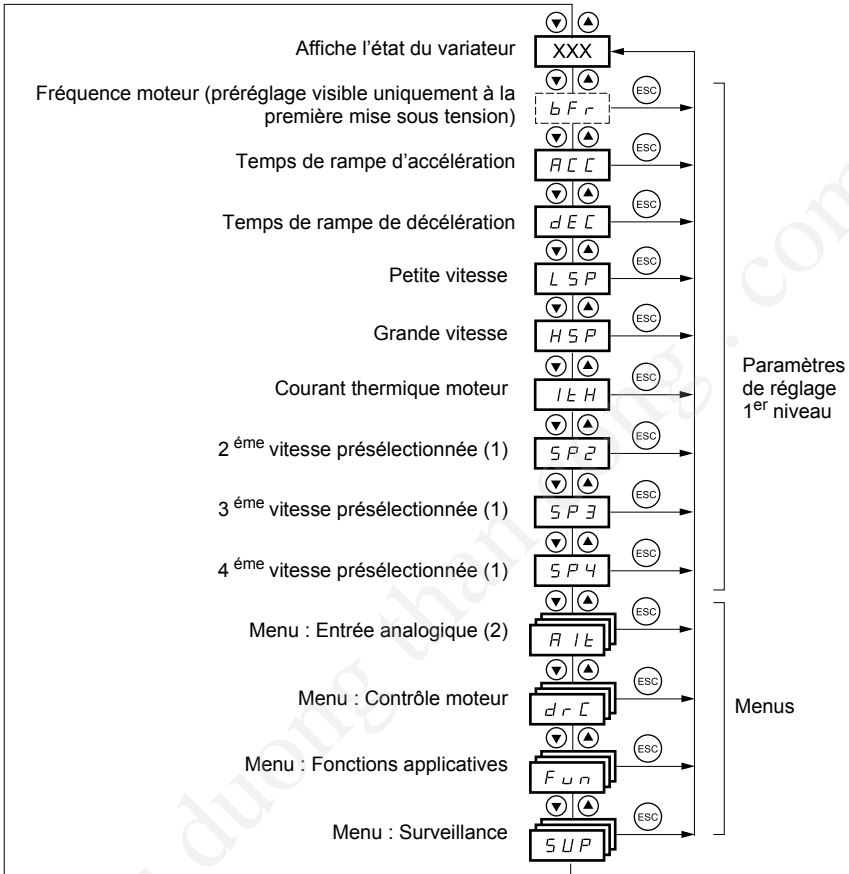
Affiche l'état du variateur
XXX
Fréquence moteur (préréglage visible uniquement à la première mise sous tension)
bFr
ESC
Temps de rampe d'accélération
ACC
ESC
Temps de rampe de décélération
dEC
ESC
Petite vitesse
LSP
ESC
Grande vitesse
HSP
ESC
Courant thermique moteur
ItH
ESC
2 $^{éme}$ vitesse présélectionnée (1)
SP2
ESC
3 $^{éme}$ vitesse présélectionnée (1)
SP3
ESC
4 $^{éme}$ vitesse présélectionnée (1)
SP4
ESC
Paramètres de réglage 1$^{er}$ niveau
Menu : Entrée analogique (2)
AIt
ESC
Menu : Contrôle moteur
drC
ESC
Menu : Fonctions applicatives
Fun
ESC
Menu : Surveillance
SUP
ESC
Menus